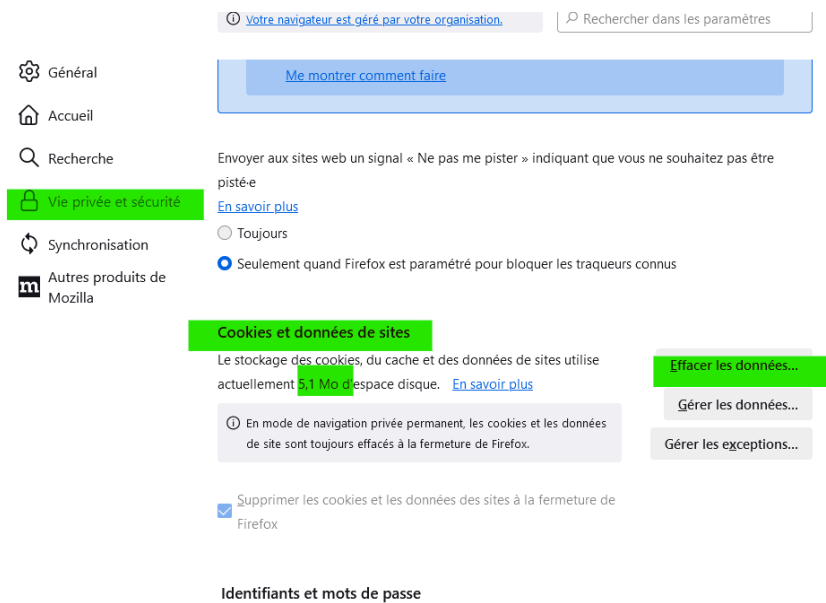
Votre navigateur est géré par votre organisation.

Rechercher dans les paramètres

Général

Accueil

Recherche

Vie privée et sécurité

Synchronisation

Autres produits de Mozilla

Me montrer comment faire

Envoyer aux sites web un signal « Ne pas me pister » indiquant que vous ne souhaitez pas être pisté·e

En savoir plus

Toujours

Seulement quand Firefox est paramétré pour bloquer les traqueurs connus

Cookies et données de sites

Le stockage des cookies, du cache et des données de sites utilise actuellement 5,1 Mo d'espace disque. En savoir plus

Effacer les données…

Gérer les données…

Gérer les exceptions…

En mode de navigation privée permanent, les cookies et les données de site sont toujours effacés à la fermeture de Firefox.

Supprimer les cookies et les données des sites à la fermeture de Firefox

Identifiants et mots de passe